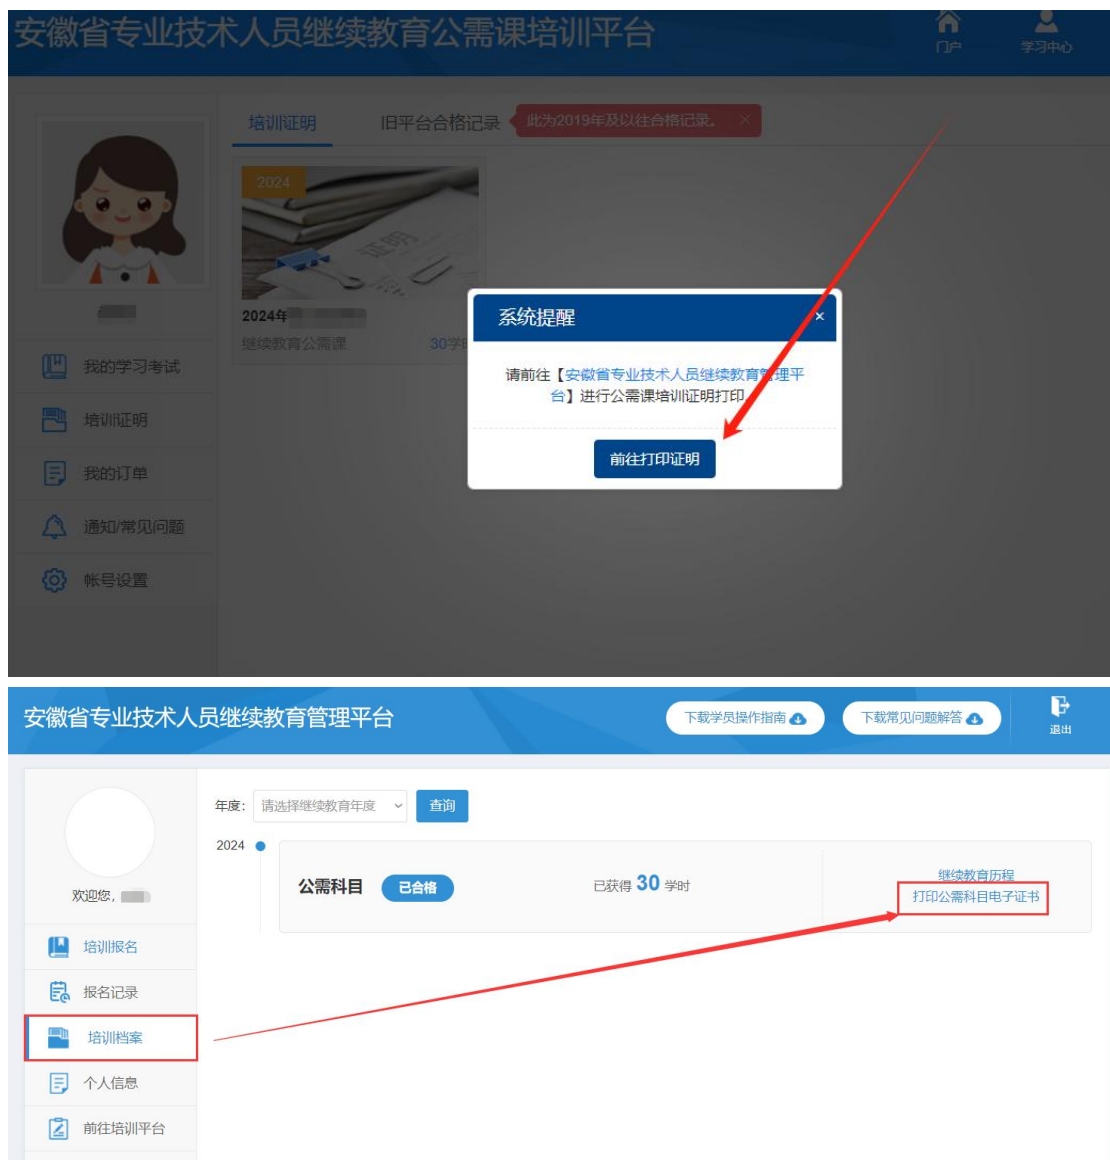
安徽省专业技术人员继续教育公需课培训平台

门户

学习中心

培训证明

旧平台合格记录

此为2019年及以往合格记录。 ×

2024

证明

2024年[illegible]

继续教育公需课

30学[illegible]

我的学习考试

培训证明

我的订单

通知/常见问题

帐号设置

系统提醒

×

请前往【安徽省专业技术人员继续教育管理平台】进行公需课培训证明打印

前往打印证明

安徽省专业技术人员继续教育管理平台

下载学员操作指南

下载常见问题解答

退出

年度:

请选择继续教育年度

查询

2024

公需科目

已合格

已获得 30 学时

继续教育历程

打印公需科目电子证书

欢迎您, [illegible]

培训报名

报名记录

培训档案

个人信息

前往培训平台